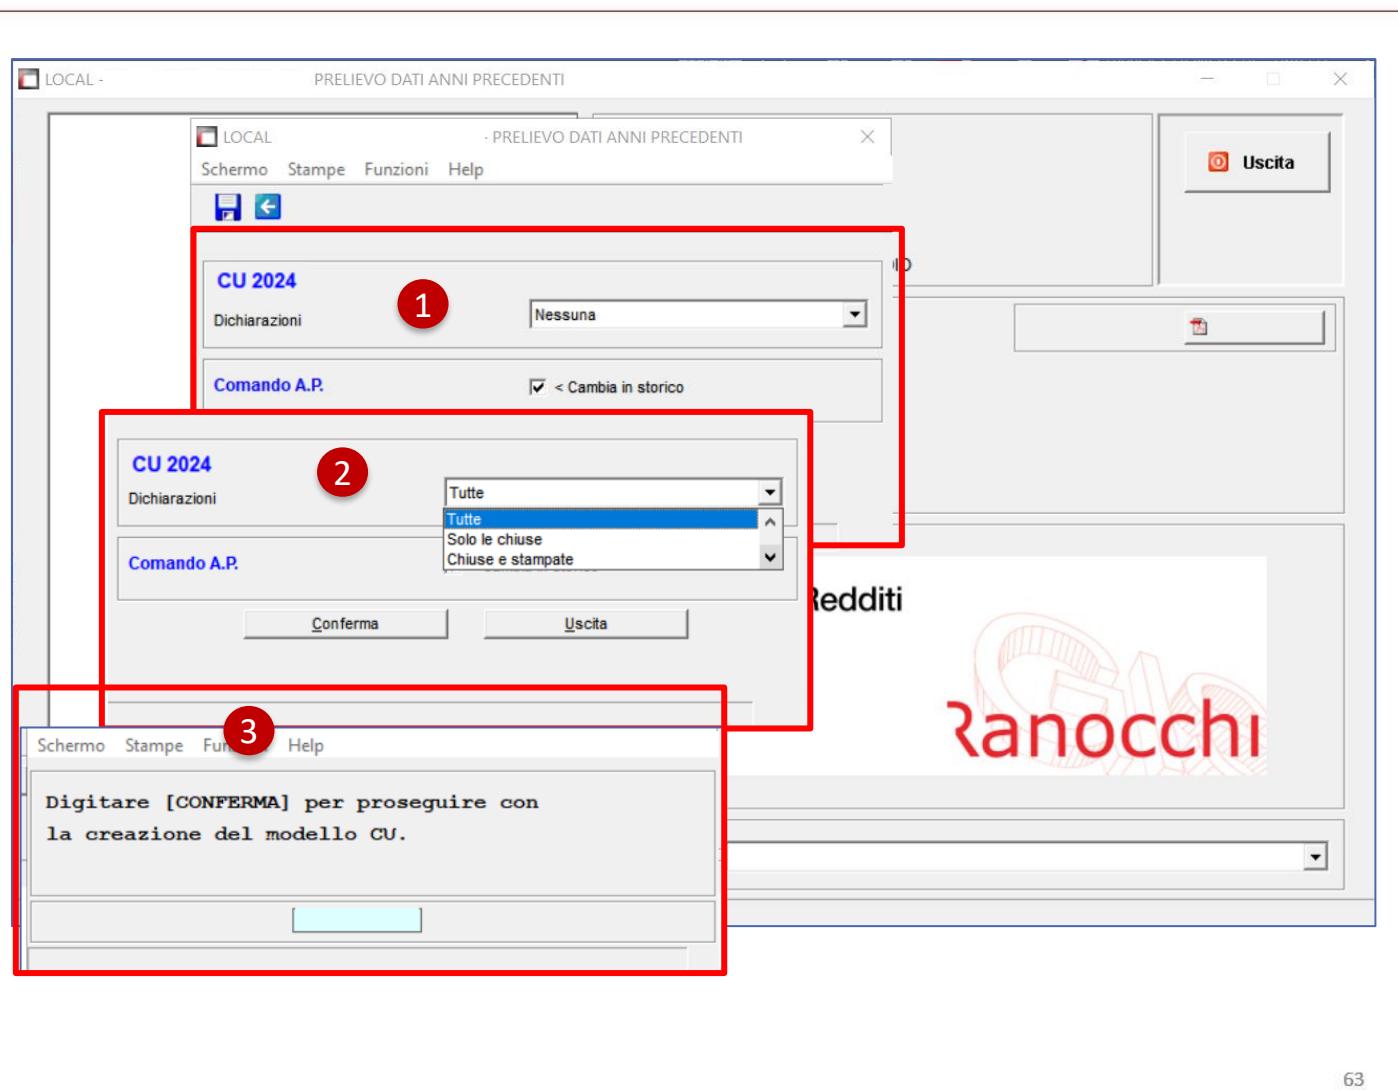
LOCAL - PRELIEVO DATI ANNI PRECEDENTI

LOCAL - PRELIEVO DATI ANNI PRECEDENTI

Schermo Stampe Funzioni Help

Uscita

CU 2024

1

Dichiarazioni Nessuna

Comando A.P. < Cambia in storico

CU 2024

2

Dichiarazioni Tutte

Tutte
Solo le chiuse
Chiuse e stampate

Comando A.P.

Conferma Uscita

Redditi

Ranocchi

Schermo Stampe Fun 3 Help

Digitare [CONFERMA] per proseguire con la creazione del modello CU.

63